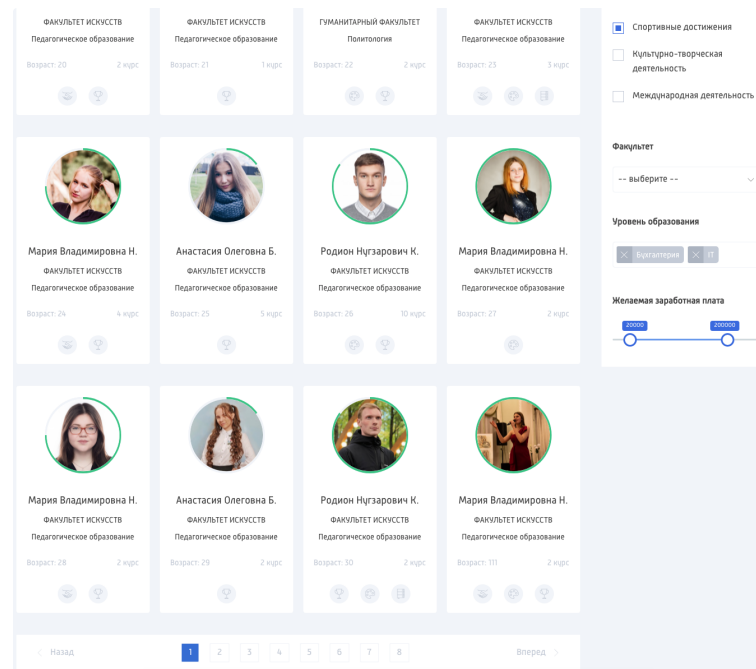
ФАКУЛЬТЕТ ИСКУССТВ
Педагогическое образование
Возраст: 20 2 курс

ФАКУЛЬТЕТ ИСКУССТВ
Педагогическое образование
Возраст: 21 1 курс

ГУМАНИТАРНЫЙ ФАКУЛЬТЕТ
Политология
Возраст: 22 2 курс

ФАКУЛЬТЕТ ИСКУССТВ
Педагогическое образование
Возраст: 23 3 курс

Мария Владимировна Н.
ФАКУЛЬТЕТ ИСКУССТВ
Педагогическое образование
Возраст: 24 4 курс

Анастасия Олеговна Б.
ФАКУЛЬТЕТ ИСКУССТВ
Педагогическое образование
Возраст: 25 5 курс

Родион Нугзарович К.
ФАКУЛЬТЕТ ИСКУССТВ
Педагогическое образование
Возраст: 26 10 курс

Мария Владимировна Н.
ФАКУЛЬТЕТ ИСКУССТВ
Педагогическое образование
Возраст: 27 2 курс

Мария Владимировна Н.
ФАКУЛЬТЕТ ИСКУССТВ
Педагогическое образование
Возраст: 28 2 курс

Анастасия Олеговна Б.
ФАКУЛЬТЕТ ИСКУССТВ
Педагогическое образование
Возраст: 29 2 курс

Родион Нугзарович К.
ФАКУЛЬТЕТ ИСКУССТВ
Педагогическое образование
Возраст: 30 2 курс

Мария Владимировна Н.
ФАКУЛЬТЕТ ИСКУССТВ
Педагогическое образование
Возраст: 111 2 курс

Назад 1 2 3 4 5 6 7 8 Вперед

Спортивные достижения
Культурно-творческая деятельность
Международная деятельность

Факультет
-- выберите --

Уровень образования
Бухгалтерия IT

Желаемая заработная плата
20000 200000